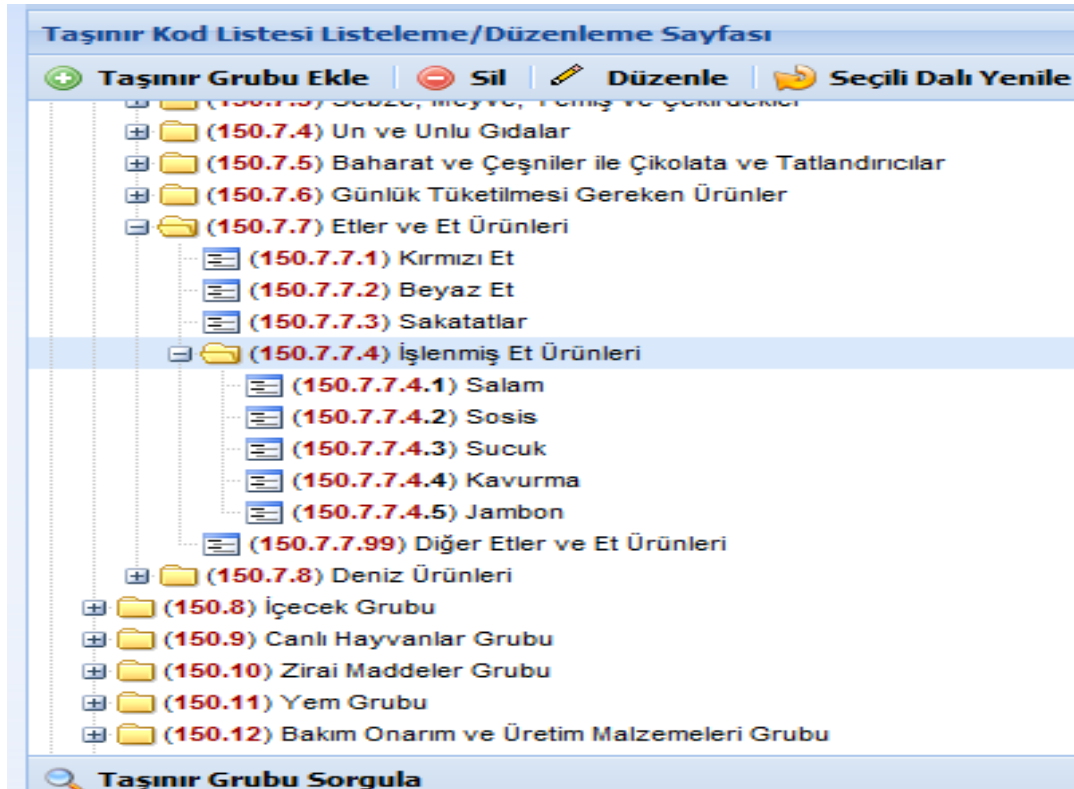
Taşınır Kod Listesi Listeleme/Düzenleme Sayfası

Taşınır Grubu Ekle | Sil | Düzenle | Seçili Dalı Yenile

(150.7.3) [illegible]
(150.7.4) Un ve Unlu Gıdalar
(150.7.5) Baharat ve Çeşniler ile Çikolata ve Tatlandırıcılar
(150.7.6) Günlük Tüketilmesi Gereken Ürünler
(150.7.7) Etler ve Et Ürünleri
(150.7.7.1) Kırmızı Et
(150.7.7.2) Beyaz Et
(150.7.7.3) Sakatatlar
(150.7.7.4) İşlenmiş Et Ürünleri
(150.7.7.4.1) Salam
(150.7.7.4.2) Sosis
(150.7.7.4.3) Sucuk
(150.7.7.4.4) Kavurma
(150.7.7.4.5) Jambon
(150.7.7.99) Diğer Etler ve Et Ürünleri
(150.7.8) Deniz Ürünleri
(150.8) İçecek Grubu
(150.9) Canlı Hayvanlar Grubu
(150.10) Zirai Maddeler Grubu
(150.11) Yem Grubu
(150.12) Bakım Onarım ve Üretim Malzemeleri Grubu

Taşınır Grubu Sorgula